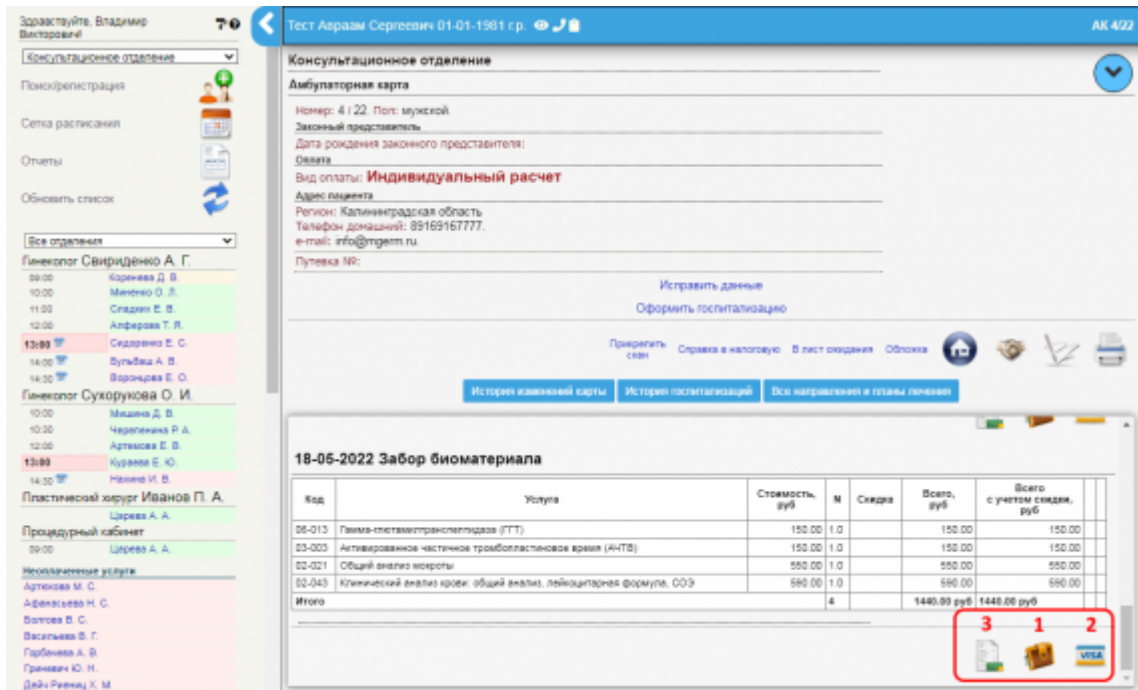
Здравствуйте, Владимир Викторович!

Консультационное отделение

Поиск/регистрация

Сетка расписания

Отчеты

Обновить список

Все отделения

Гинеколог Свириденко А. Г.

09:00 Коренева Д. В.
10:00 Миченко О. Л.
11:00 Сладкин Е. В.
12:00 Алферова Т. Я.
13:00 Сидоренко Е. С.
14:00 Булыбаш А. В.
14:30 Воронцова Е. О.

Гинеколог Сухорукова О. И.

10:00 Мишина Д. В.
10:30 Черепанина Р. А.
12:00 Артемова Е. В.
13:00 Куракова Е. Ю.
14:30 Нашина И. В.

Пластический хирург Иванов П. А.

Царева А. А.

Процедурный кабинет

09:00 Царева А. А.

Неоплаченные услуги

Артюхова М. С.
Афанасьева Н. С.
Волгова В. С.
Васильева В. Г.
Горбачева А. В.
Гринович Ю. Н.
Дейч Ренкац Х. М.

Тест Авраам Сергеевич 01-01-1981 г.р.

АК 4/22

Консультационное отделение

Амбулаторная карта

Номер: 4 / 22. Пол: мужской.

Законный представитель

Дата рождения законного представителя:

Оплата

Вид оплаты: Индивидуальный расчет

Адрес пациента

Регион: Калининградская область
Телефон домашний: 89169167777.
e-mail: info@mgerm.ru.

Путевка №:

Исправить данные

Оформить госпитализацию

Прикрепить скан

Справка в налоговую

В лист ожидания

Обложка

История изменений карты

История госпитализаций

Все направления и планы лечения

18-05-2022 Забор биоматериала

| Код | Услуга | Стоимость, руб | N | Скидка | Всего, руб | Всего с учетом скидки, руб |
|---|---|---|---|---|---|---|
| 06-013 | Гамма-глютамилтрансляптидаза (ГГТ) | 150.00 | 1.0 | | 150.00 | 150.00 |
| 03-003 | Активированное частичное тромбопластиновое время (АЧТВ) | 150.00 | 1.0 | | 150.00 | 150.00 |
| 02-021 | Общий анализ мокроты | 550.00 | 1.0 | | 550.00 | 550.00 |
| 02-043 | Клинический анализ крови: общий анализ, лейкоцитарная формула, СОЭ | 590.00 | 1.0 | | 590.00 | 590.00 |
| Итого | | | 4 | | 1440.00 руб | 1440.00 руб |

3 1 2

VISA